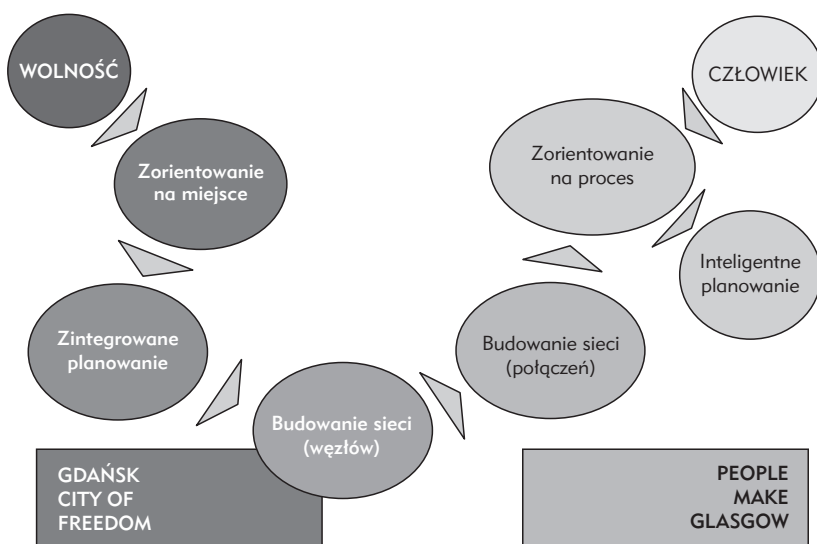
WOLNOŚĆ

Zorientowanie na miejsce

Zintegrowane planowanie

Budowanie sieci (węzłów)

GDAŃSK CITY OF FREEDOM

CZŁOWIEK

Zorientowanie na proces

Inteligentne planowanie

Budowanie sieci (połączeń)

PEOPLE MAKE GLASGOW